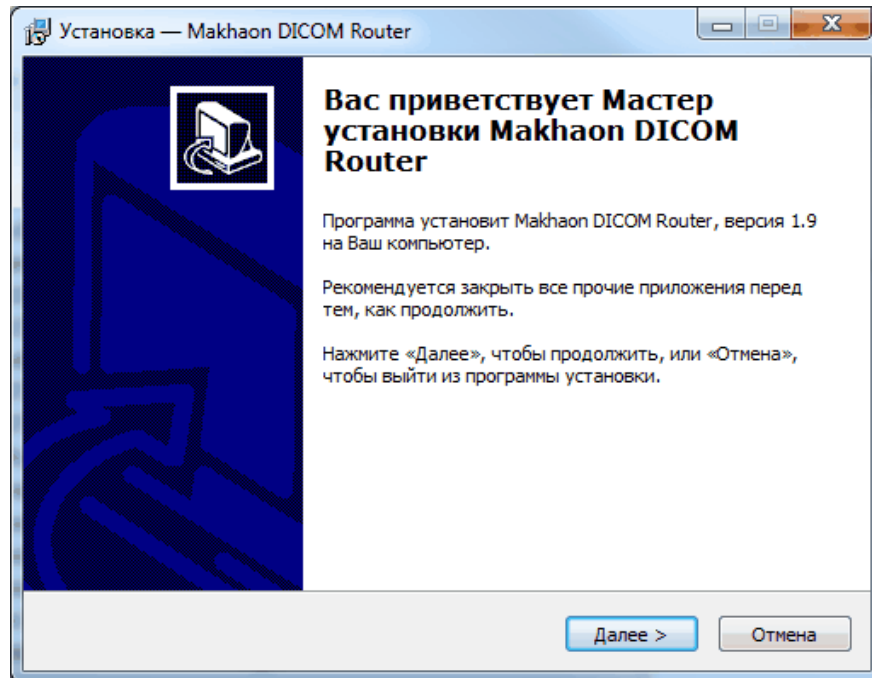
Установка — Makhaon DICOM Router

Вас приветствует Мастер установки Makhaon DICOM Router

Программа установит Makhaon DICOM Router, версия 1.9 на Ваш компьютер.

Рекомендуется закрыть все прочие приложения перед тем, как продолжить.

Нажмите «Далее», чтобы продолжить, или «Отмена», чтобы выйти из программы установки.

Далее >

Отмена